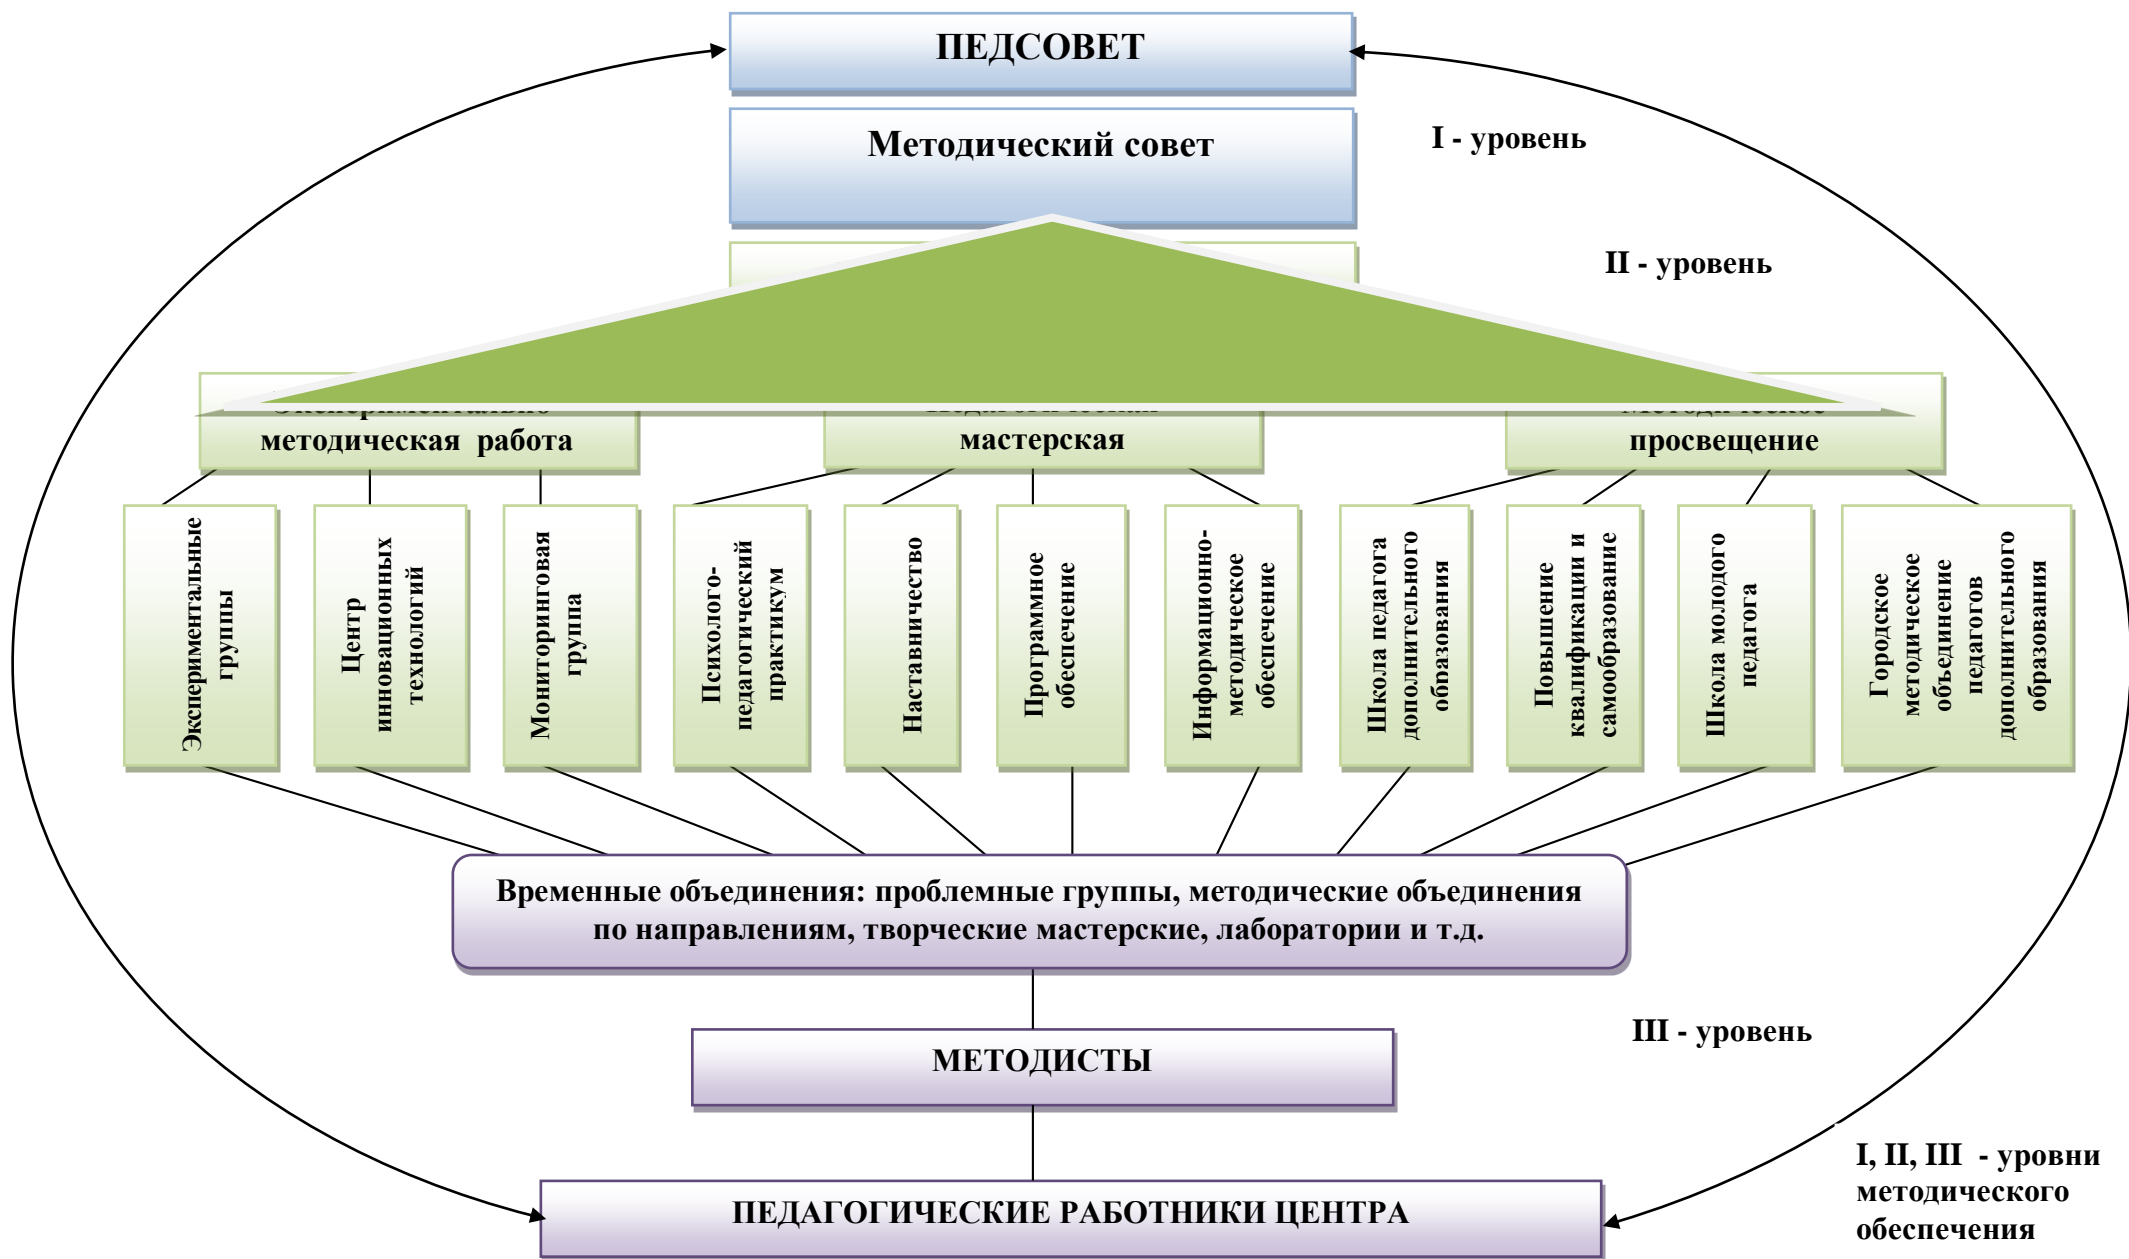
ПЕДСОВЕТ

Методический совет

I - уровень

II - уровень

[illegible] методическая работа

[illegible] мастерская

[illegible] просвещение

Эксперементальные группы

Центр инновационных технологий

Мониторинговая группа

Психолого-педагогический практикум

Наставничество

Программное обеспечение

Информационно-методическое обеспечение

Школа педагога дополнительного образования

Повышение квалификации и самообразование

Школа молодого педагога

Городское методическое объединение педагогов дополнительного образования

Временные объединения: проблемные группы, методические объединения по направлениям, творческие мастерские, лаборатории и т.д.

III - уровень

МЕТОДИСТЫ

ПЕДАГОГИЧЕСКИЕ РАБОТНИКИ ЦЕНТРА

I, II, III - уровни методического обеспечения